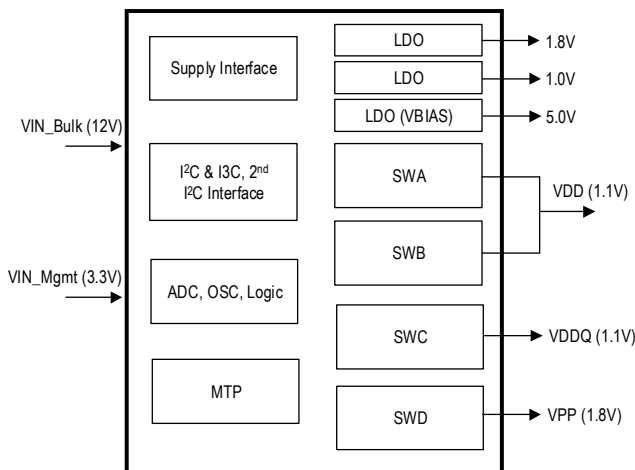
VIN_Bulk (12V)

VIN_Mgmt (3.3V)

Supply Interface

I$^2$C & I3C, 2$^{nd}$ I$^2$C Interface

ADC, OSC, Logic

MTP

LDO

LDO

LDO (VBIAS)

SWA

SWB

SWC

SWD

1.8V

1.0V

5.0V

VDD (1.1V)

VDDQ (1.1V)

VPP (1.8V)